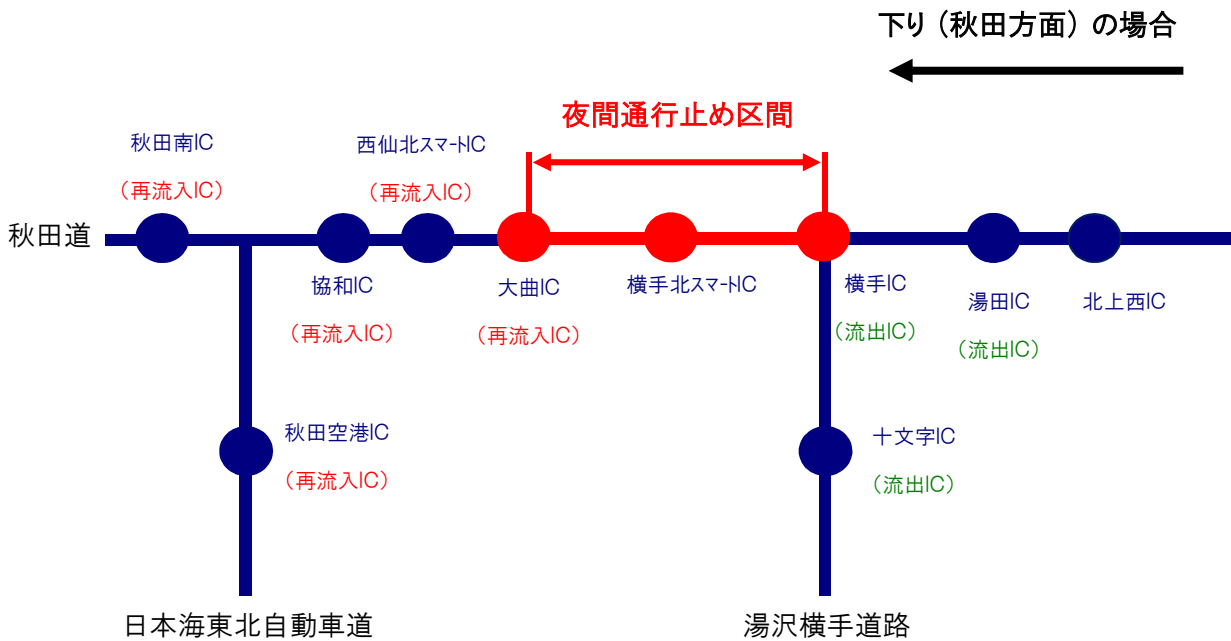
下り（秋田方面）の場合

夜間通行止め区間

秋田南IC
（再流入IC）

西仙北スマートIC
（再流入IC）

秋田道

協和IC
（再流入IC）

大曲IC
（再流入IC）

横手北スマートIC

横手IC
（流出IC）

湯田IC
（流出IC）

北上西IC

秋田空港IC
（再流入IC）

十文字IC
（流出IC）

日本海東北自動車道

湯沢横手道路